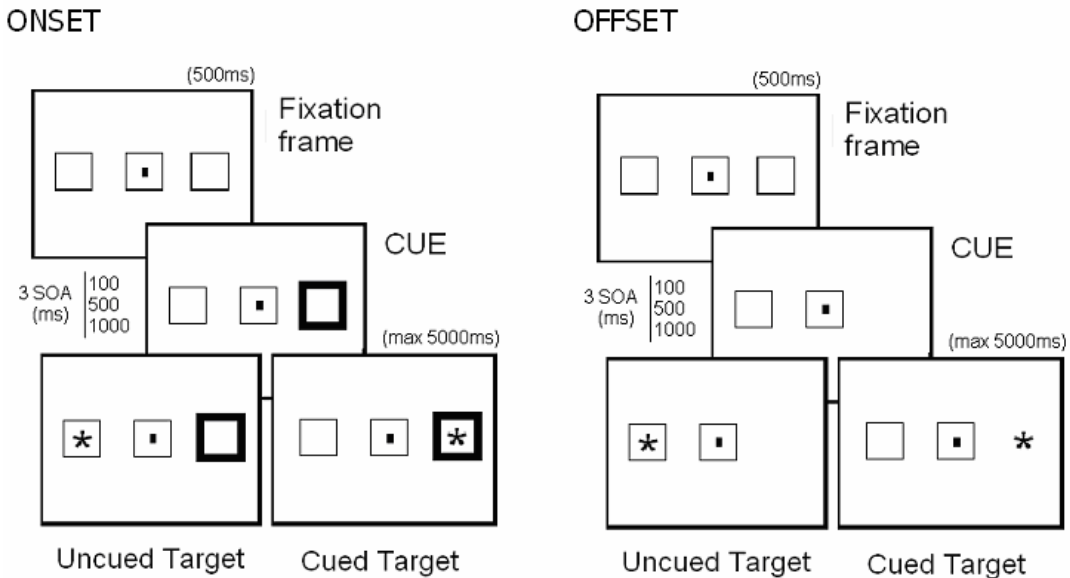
ONSET

(500ms)

Fixation frame

CUE

3 SOA (ms)

100
500
1000

(max 5000ms)

*

*

Uncued Target

Cued Target

OFFSET

(500ms)

Fixation frame

CUE

3 SOA (ms)

100
500
1000

(max 5000ms)

*

*

Uncued Target

Cued Target